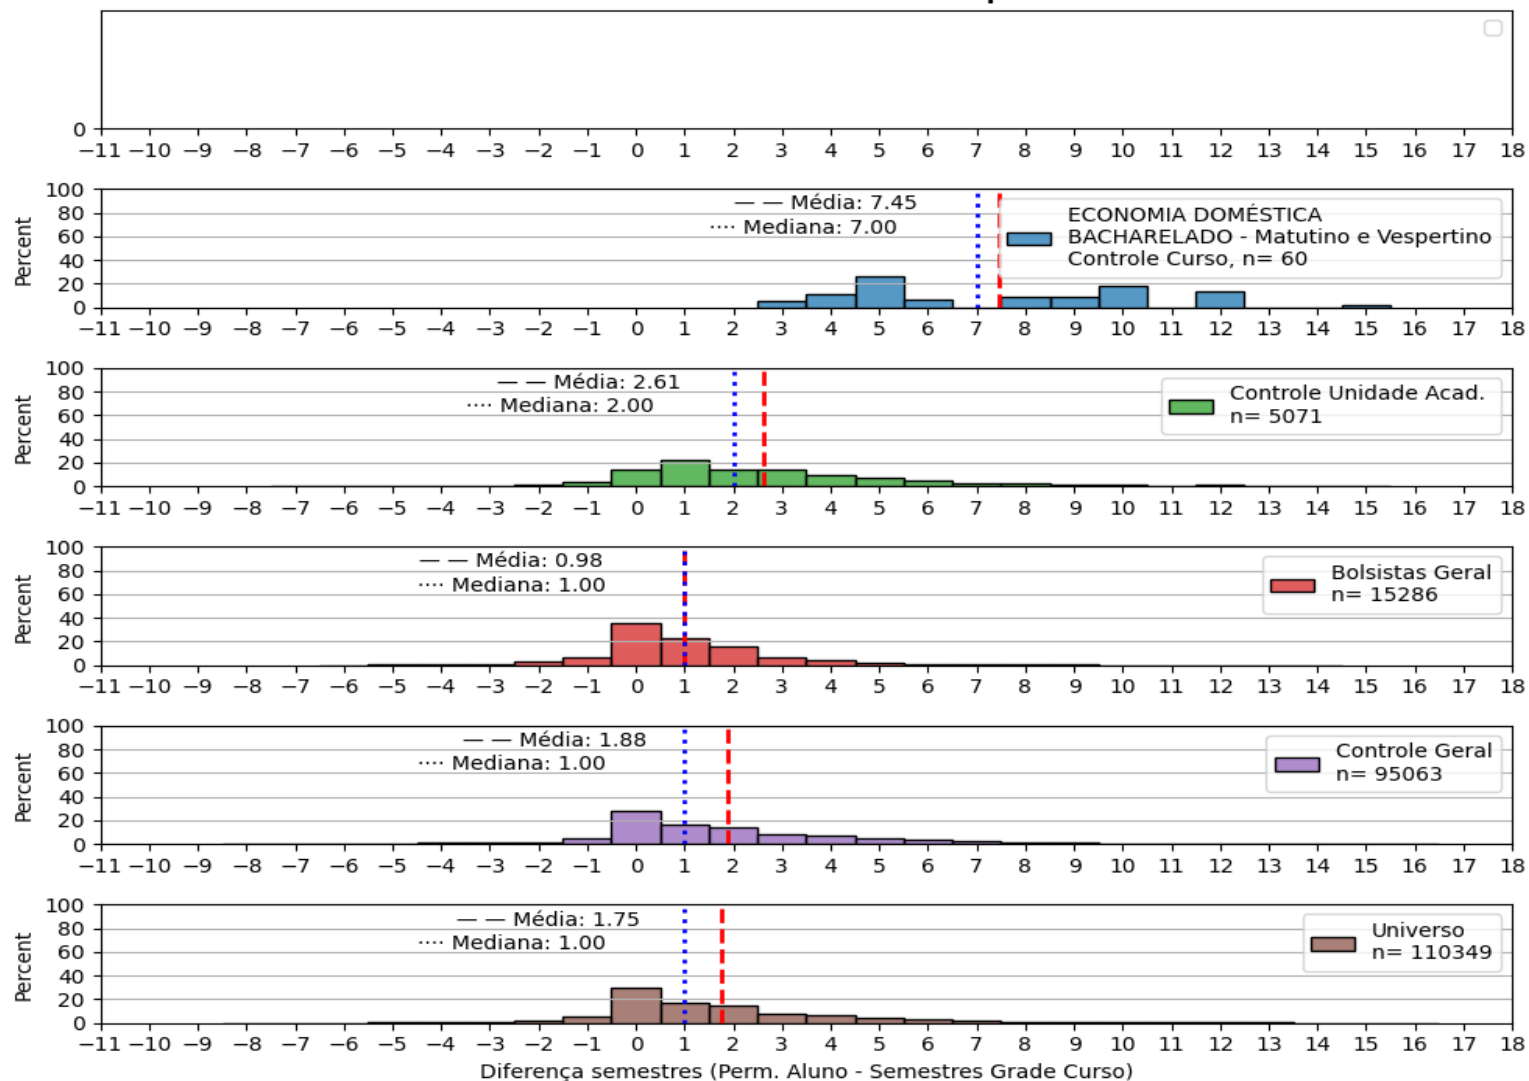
0
−11 −10 −9 −8 −7 −6 −5 −4 −3 −2 −1 0 1 2 3 4 5 6 7 8 9 10 11 12 13 14 15 16 17 18

Percent
100 80 60 40 20 0
— — Média: 7.45
···· Mediana: 7.00
ECONOMIA DOMÉSTICA
BACHARELADO - Matutino e Vespertino
Controle Curso, n= 60
−11 −10 −9 −8 −7 −6 −5 −4 −3 −2 −1 0 1 2 3 4 5 6 7 8 9 10 11 12 13 14 15 16 17 18

Percent
100 80 60 40 20 0
— — Média: 2.61
···· Mediana: 2.00
Controle Unidade Acad.
n= 5071
−11 −10 −9 −8 −7 −6 −5 −4 −3 −2 −1 0 1 2 3 4 5 6 7 8 9 10 11 12 13 14 15 16 17 18

Percent
100 80 60 40 20 0
— — Média: 0.98
···· Mediana: 1.00
Bolsistas Geral
n= 15286
−11 −10 −9 −8 −7 −6 −5 −4 −3 −2 −1 0 1 2 3 4 5 6 7 8 9 10 11 12 13 14 15 16 17 18

Percent
100 80 60 40 20 0
— — Média: 1.88
···· Mediana: 1.00
Controle Geral
n= 95063
−11 −10 −9 −8 −7 −6 −5 −4 −3 −2 −1 0 1 2 3 4 5 6 7 8 9 10 11 12 13 14 15 16 17 18

Percent
100 80 60 40 20 0
— — Média: 1.75
···· Mediana: 1.00
Universo
n= 110349
−11 −10 −9 −8 −7 −6 −5 −4 −3 −2 −1 0 1 2 3 4 5 6 7 8 9 10 11 12 13 14 15 16 17 18
Diferença semestres (Perm. Aluno - Semestres Grade Curso)